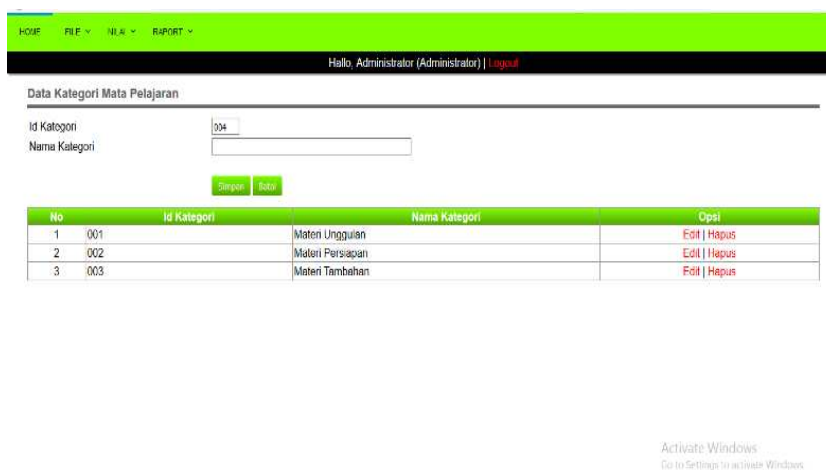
HOME FILE ∨ NILAI ∨ RAPORT ∨

Hallo, Administrator (Administrator) | Logout

Data Kategori Mata Pelajaran

Id Kategori 004
Nama Kategori

Simpan Batal

| No | Id Kategori | Nama Kategori | Opsi |
|---|---|---|---|
| 1 | 001 | Materi Unggulan | Edit \| Hapus |
| 2 | 002 | Materi Persiapan | Edit \| Hapus |
| 3 | 003 | Materi Tambahan | Edit \| Hapus |

Activate Windows
Go to Settings to activate Windows.